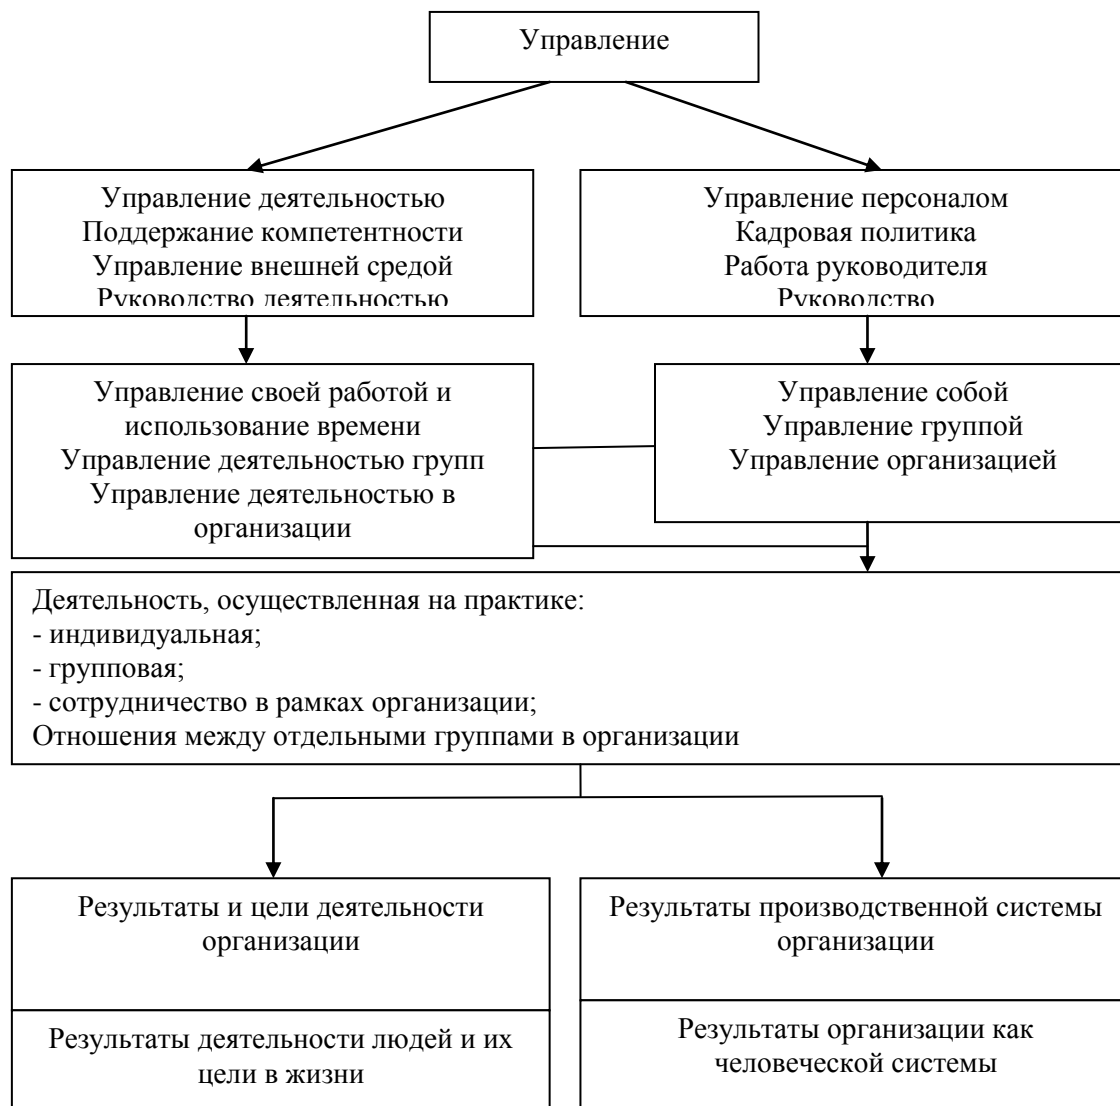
Управление

Управление деятельностью
Поддержание компетентности
Управление внешней средой
Руководство деятельностью

Управление персоналом
Кадровая политика
Работа руководителя
Руководство

Управление своей работой и использование времени
Управление деятельностью групп
Управление деятельностью в организации

Управление собой
Управление группой
Управление организацией

Деятельность, осуществленная на практике:
- индивидуальная;
- групповая;
- сотрудничество в рамках организации;
Отношения между отдельными группами в организации

Результаты и цели деятельности организации

Результаты деятельности людей и их цели в жизни

Результаты производственной системы организации

Результаты организации как человеческой системы